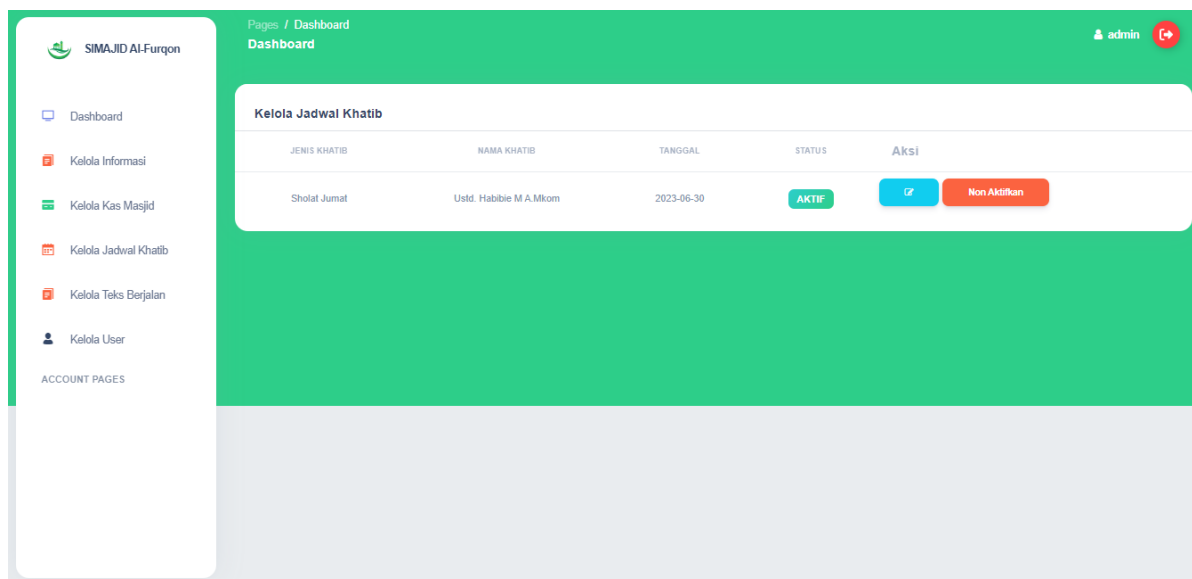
SIMAJID Al-Furqon

Dashboard

Kelola Informasi

Kelola Kas Masjid

Kelola Jadwal Khatib

Kelola Teks Berjalan

Kelola User

ACCOUNT PAGES

Pages / Dashboard
Dashboard

admin

Kelola Jadwal Khatib

| JENIS KHATIB | NAMA KHATIB | TANGGAL | STATUS | Aksi |
|---|---|---|---|---|
| Sholat Jumat | Ustd. Habibie M A.Mkom | 2023-06-30 | AKTIF | Non Aktifkan |